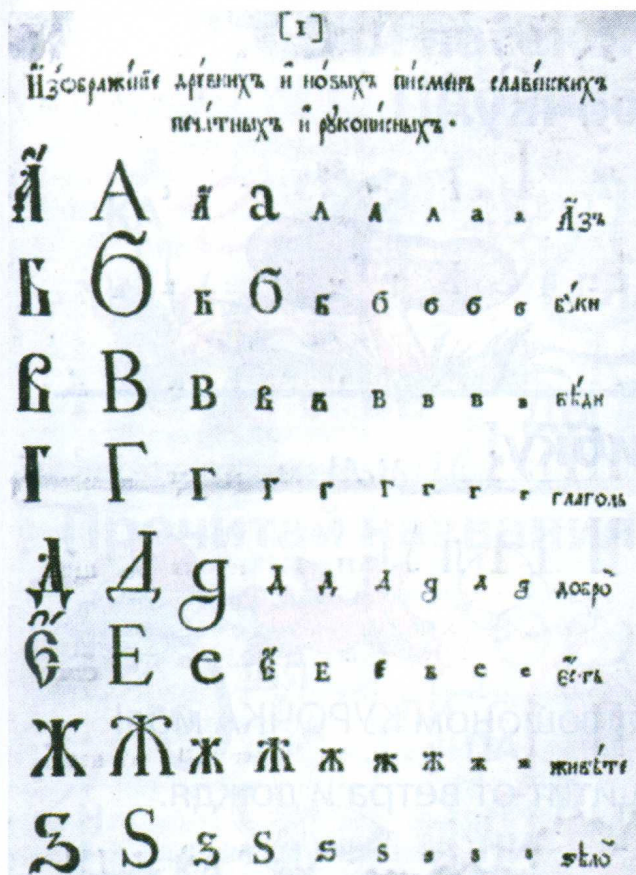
[1]

Изображенїе древнихъ и новыхъ писменъ славенскихъ печатныхъ и рукописныхъ.

А А а а а а а а а Азъ

Б Б б б б б б б б буки

В В в в в в в в в вѣди

Г Г г г г г г г г глаголь

Д Д д д д д д д д добро

Є Е е е е е е е е есть

Ж Ж ж ж ж ж ж ж ж живѣте

Ѕ Ѕ ѕ ѕ ѕ ѕ ѕ ѕ ѕ ѕѣло